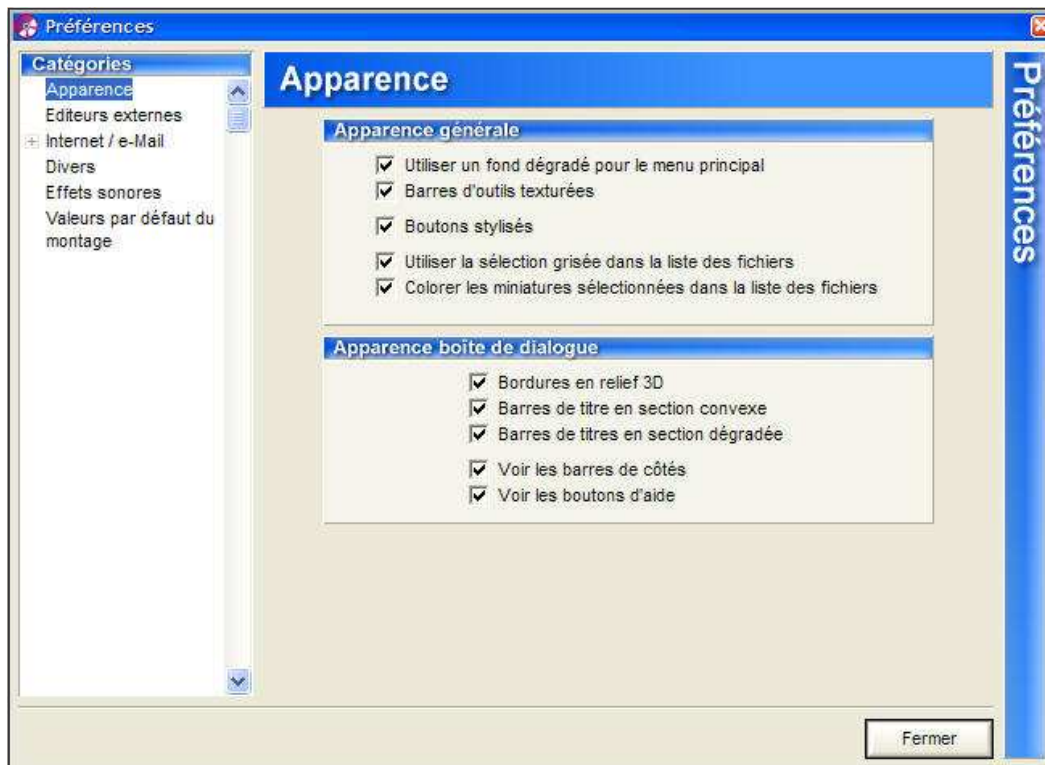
Préférences

Catégories
Apparence
Editeurs externes
Internet / e-Mail
Divers
Effets sonores
Valeurs par défaut du montage

Apparence

Préférences

Apparence générale
Utiliser un fond dégradé pour le menu principal
Barres d'outils texturées
Boutons stylisés
Utiliser la sélection grisée dans la liste des fichiers
Colorer les miniatures sélectionnées dans la liste des fichiers

Apparence boîte de dialogue
Bordures en relief 3D
Barres de titre en section convexe
Barres de titres en section dégradée
Voir les barres de côtés
Voir les boutons d'aide

Fermer